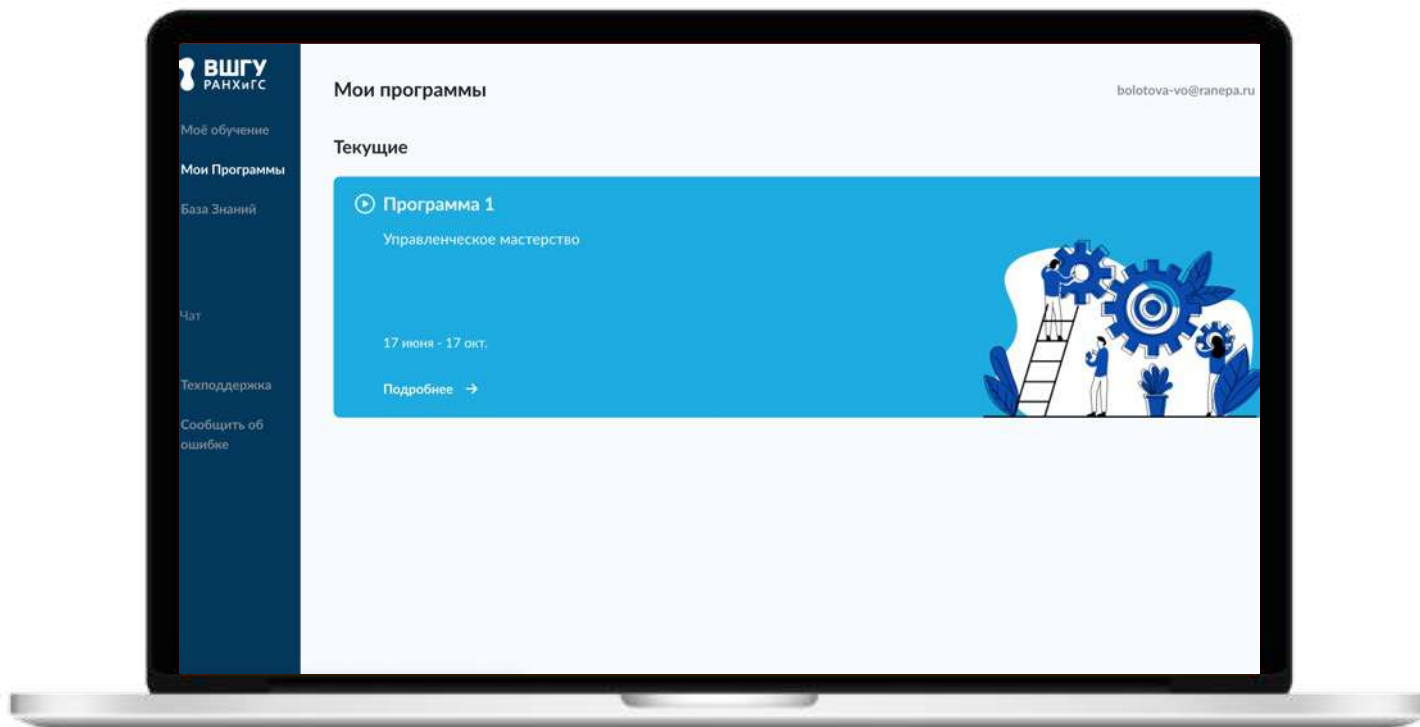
ВШГУ
РАНХиГС

Моё обучение

Мои Программы

База Знаний

Чат

Техподдержка

Сообщить об ошибке

Мои программы

bolotova-vo@ranepa.ru

Текущие

Программа 1

Управленческое мастерство

17 июня - 17 окт.

Подробнее →